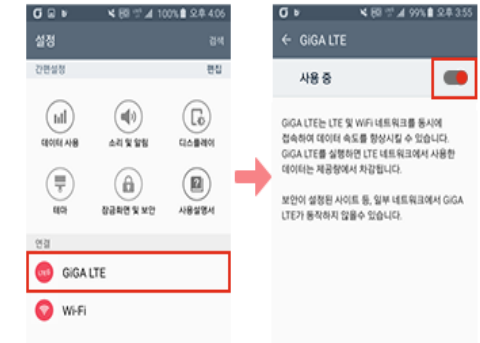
100% 오후 4:06

설정

검색

간편설정

편집

데이터 사용

소리 및 알림

디스플레이

테마

잠금화면 및 보안

사용설명서

연결

GiGA LTE

Wi-Fi

99% 오후 3:55

← GiGA LTE

사용 중

GiGA LTE는 LTE 및 WiFi 네트워크를 동시에 접속하여 데이터 속도를 향상시킬 수 있습니다. GiGA LTE를 실행하면 LTE 네트워크에서 사용한 데이터는 제공량에서 차감됩니다.

보안이 설정된 사이트 등, 일부 네트워크에서 GiGA LTE가 동작하지 않을수 있습니다.